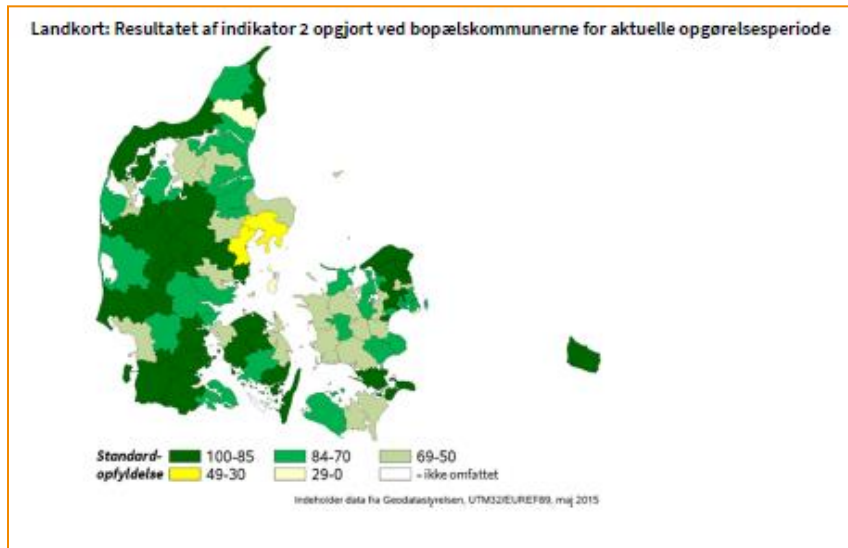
Landkort: Resultatet af indikator 2 opgjort ved bopælskommunerne for aktuelle opgørelsesperiode

Standard-opfyldelse

100-85
84-70
69-50
49-30
29-0
= ikke omfattet

Indeholder data fra Geodatastyrelsen, UTM32/EUREF89, maj 2015